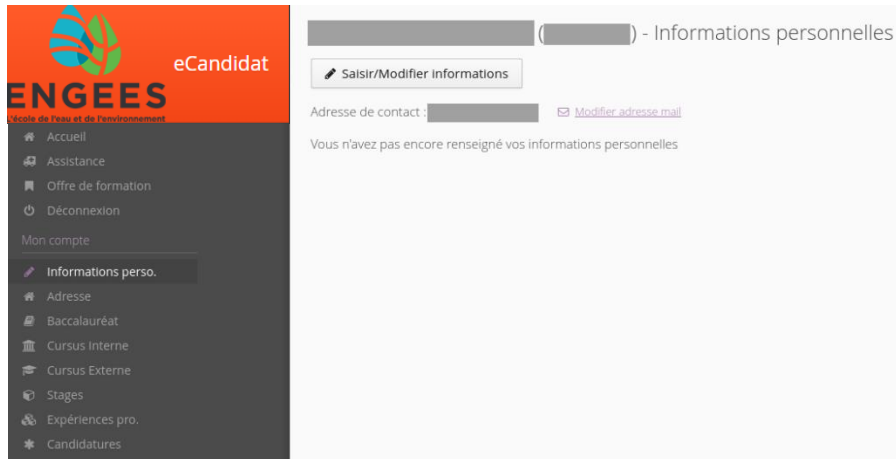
eCandidat

ENGEES

L'école de l'eau et de l'environnement

Accueil

Assistance

Offre de formation

Déconnexion

Mon compte

Informations perso.

Adresse

Baccalauréat

Cursus Interne

Cursus Externe

Stages

Expériences pro.

Candidatures

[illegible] ([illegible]) - Informations personnelles

Saisir/Modifier informations

Adresse de contact : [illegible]

Modifier adresse mail

Vous n'avez pas encore renseigné vos informations personnelles